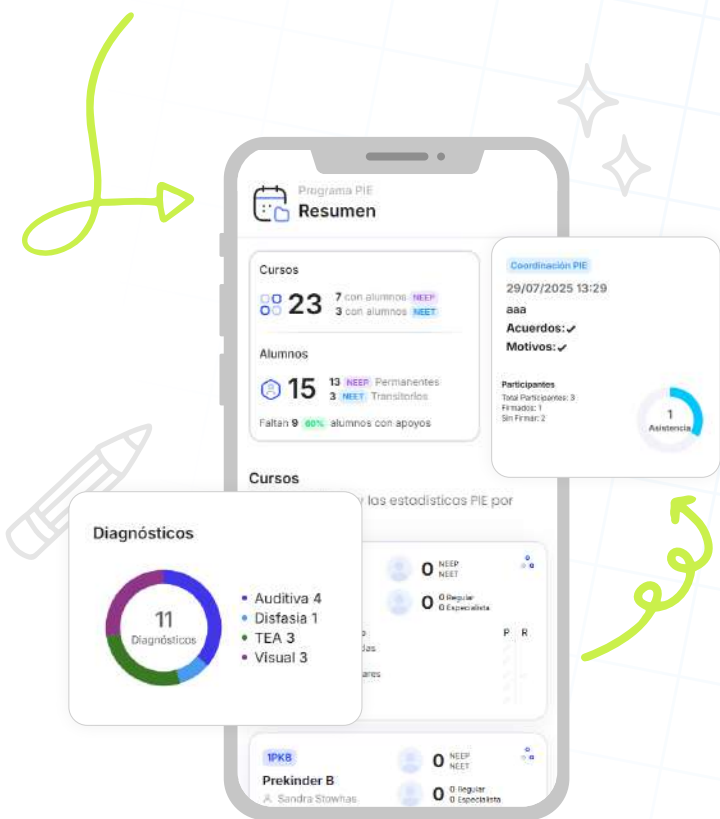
Programa PIE
Resumen

Cursos
23 7 con alumnos NEEP
3 con alumnos NEET

Alumnos
15 13 NEEP Permanentes
3 NEET Transitorios

Faltan 9 60% alumnos con apoyos

Coordinación PIE
29/07/2025 13:29
aaa
Acuerdos: ✓
Motivos: ✓

Participantes
Total Participantes: 3
Firmados: 1
Sin Firmar: 2

1
Asistencia

Cursos
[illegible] los estadísticos PIE por

Diagnósticos
11
Diagnósticos
• Auditiva 4
• Disfasia 1
• TEA 3
• Visual 3

0 NEEP
NEET
0 0 Regular
0 Especialista
P R
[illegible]das
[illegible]ares

1PKB
Prekinder B
Sandra Stowhas
0 NEEP
NEET
0 0 Regular
0 Especialista